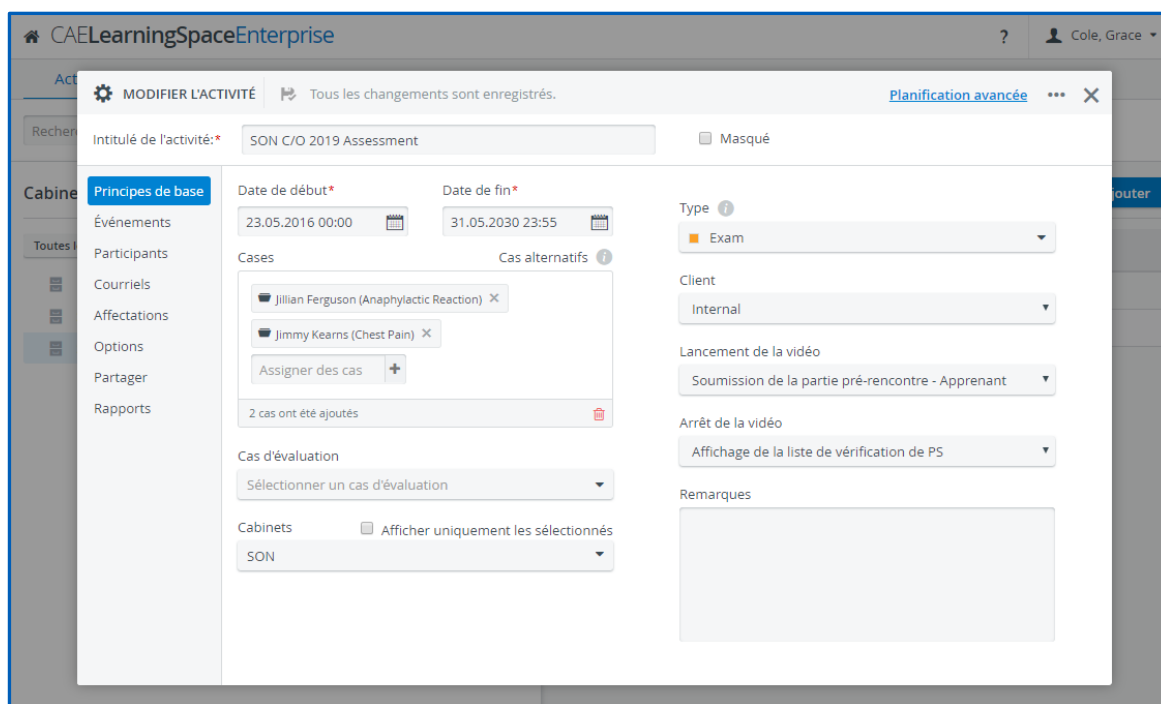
CAELearningSpaceEnterprise

?

Cole, Grace

Act

Recher

Cabine

Toutes l

jouter

MODIFIER L'ACTIVITÉ

Tous les changements sont enregistrés.

Planification avancée

•••

Intitulé de l'activité:*

SON C/O 2019 Assessment

Masqué

Principes de base

Événements

Participants

Courriels

Affectations

Options

Partager

Rapports

Date de début*

23.05.2016 00:00

Date de fin*

31.05.2030 23:55

Cases

Cas alternatifs

Jillian Ferguson (Anaphylactic Reaction)

Jimmy Kearns (Chest Pain)

Assigner des cas

2 cas ont été ajoutés

Cas d'évaluation

Sélectionner un cas d'évaluation

Cabinets

Afficher uniquement les sélectionnés

SON

Type

Exam

Client

Internal

Lancement de la vidéo

Soumission de la partie pré-rencontre - Apprenant

Arrêt de la vidéo

Affichage de la liste de vérification de PS

Remarques